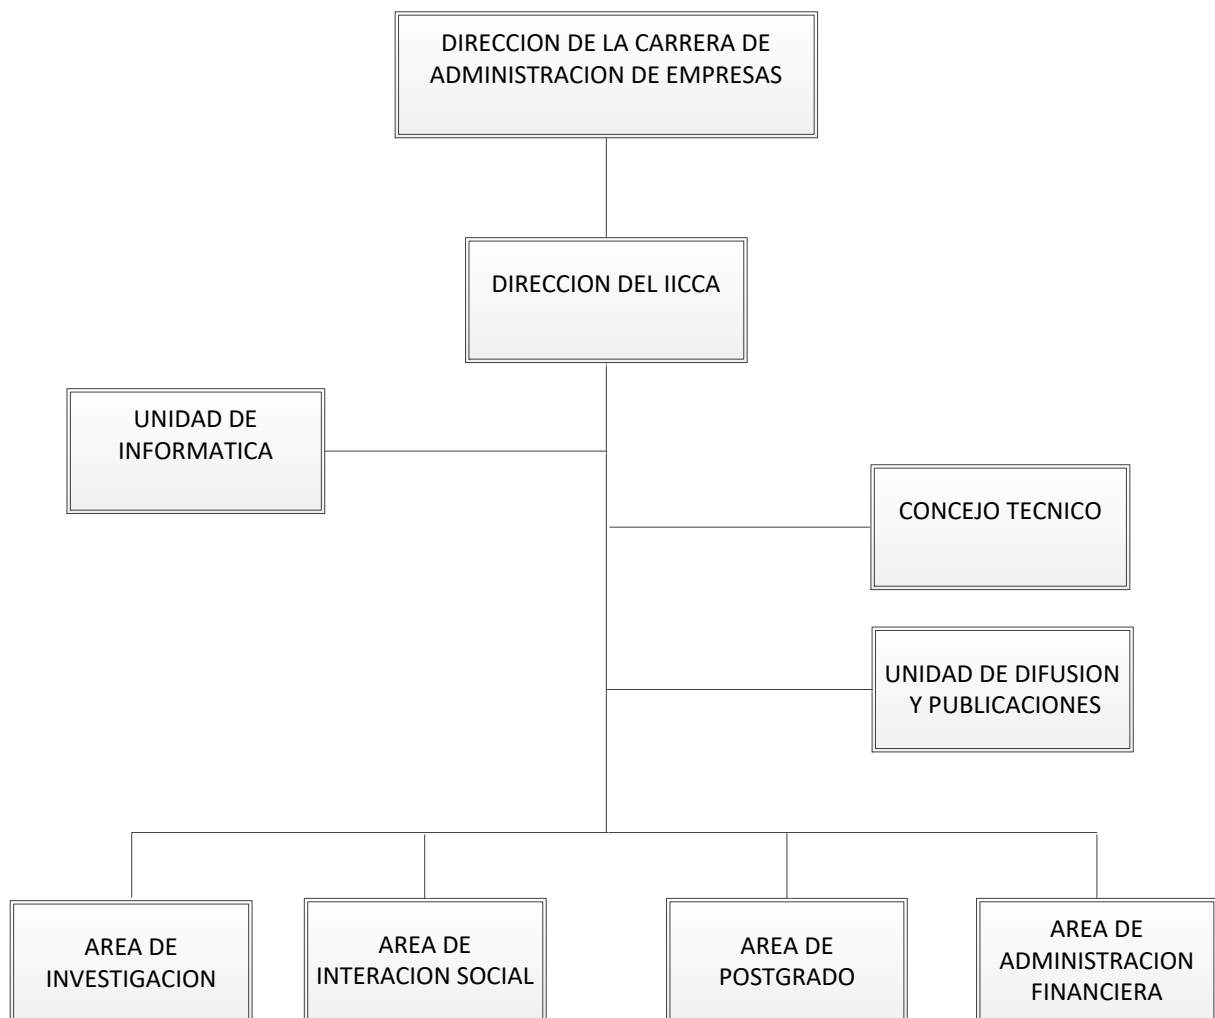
DIRECCION DE LA CARRERA DE ADMINISTRACION DE EMPRESAS

DIRECCION DEL IICCA

UNIDAD DE INFORMATICA

CONCEJO TECNICO

UNIDAD DE DIFUSION Y PUBLICACIONES

AREA DE INVESTIGACION

AREA DE INTERACION SOCIAL

AREA DE POSTGRADO

AREA DE ADMINISTRACION FINANCIERA